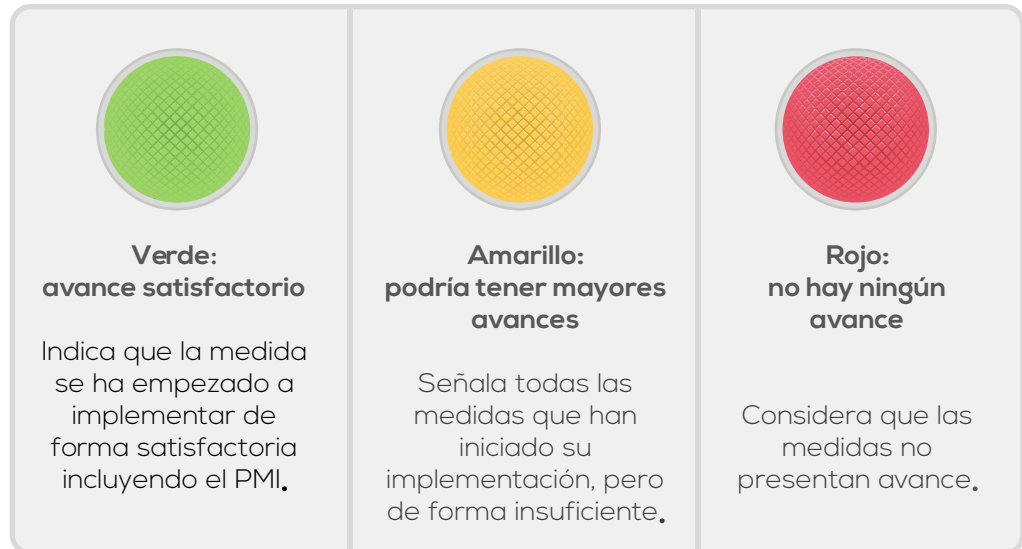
Verde:
avance satisfactorio

Indica que la medida se ha empezado a implementar de forma satisfactoria incluyendo el PMI.

Amarillo:
podría tener mayores avances

Señala todas las medidas que han iniciado su implementación, pero de forma insuficiente.

Rojo:
no hay ningún avance

Considera que las medidas no presentan avance.